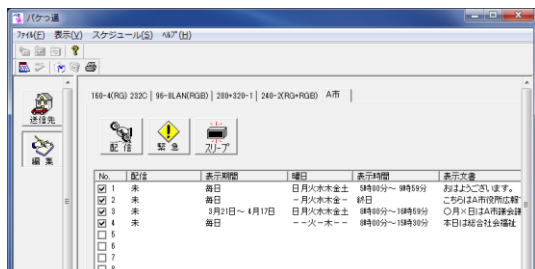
パケっ通

ﾌｧｲﾙ(F) 表示(V) スケジュール(S) ﾍﾙﾌﾟ(H)

送信先

編 集

160-4(RG) 232C | 96-8LAN(RGB) | 200+320-1 | 240-2(RG+RGB) | A市

配 信 | 緊 急 | スリープ

| No. | 配信 | 表示期間 | 曜日 | 表示時間 | 表示文書 |
|---|---|---|---|---|---|
| ☑ 1 | 未 | 毎日 | 日月火水木金土 | 5時00分～ 9時59分 | おはようございます。 |
| ☑ 2 | 未 | 毎日 | ー月火水木金ー | 終日 | こちらはA市役所広報 |
| ☑ 3 | 未 | 3月21日～ 4月17日 | 日月火水木金土 | 8時00分～16時59分 | ○月×日はA市議会議 |
| ☑ 4 | 未 | 毎日 | ーー火ー木ーー | 8時00分～15時30分 | 本日は総合社会福祉 |
| ☐ 5 | | | | | |
| ☐ 6 | | | | | |
| ☐ 7 | | | | | |
| ☐ 8 | | | | | |